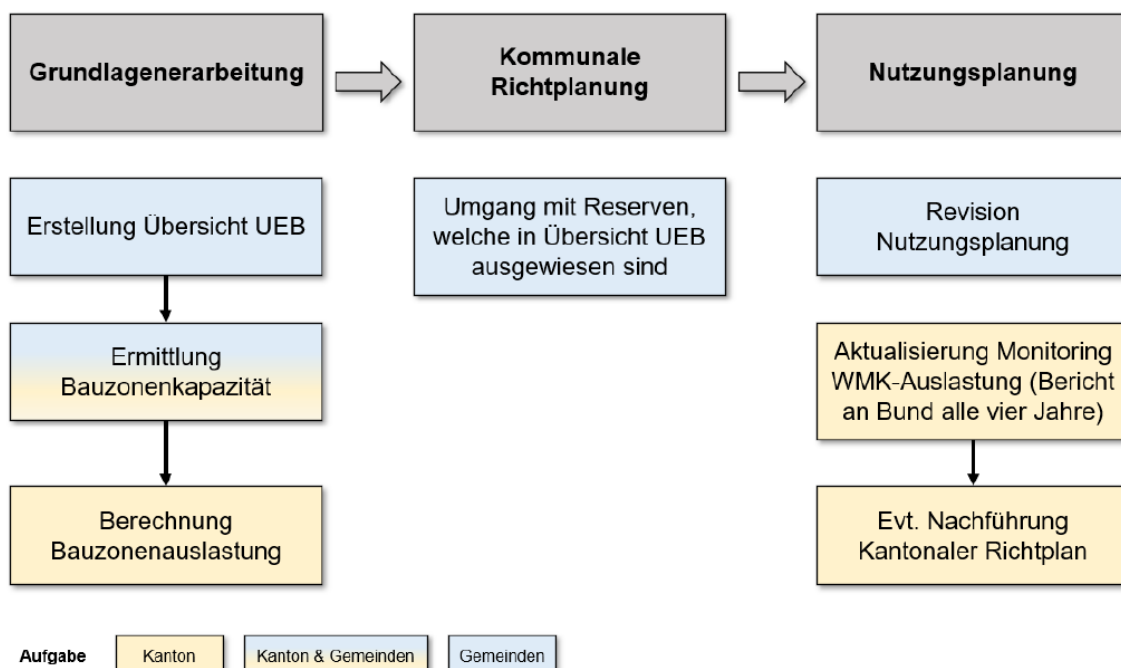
Grundlagenerarbeitung

Kommunale Richtplanung

Nutzungsplanung

Erstellung Übersicht UEB

Ermittlung Bauzonenkapazität

Berechnung Bauzonenauslastung

Umgang mit Reserven, welche in Übersicht UEB ausgewiesen sind

Revision Nutzungsplanung

Aktualisierung Monitoring WMK-Auslastung (Bericht an Bund alle vier Jahre)

Evt. Nachführung Kantonaler Richtplan

Aufgabe Kanton Kanton & Gemeinden Gemeinden